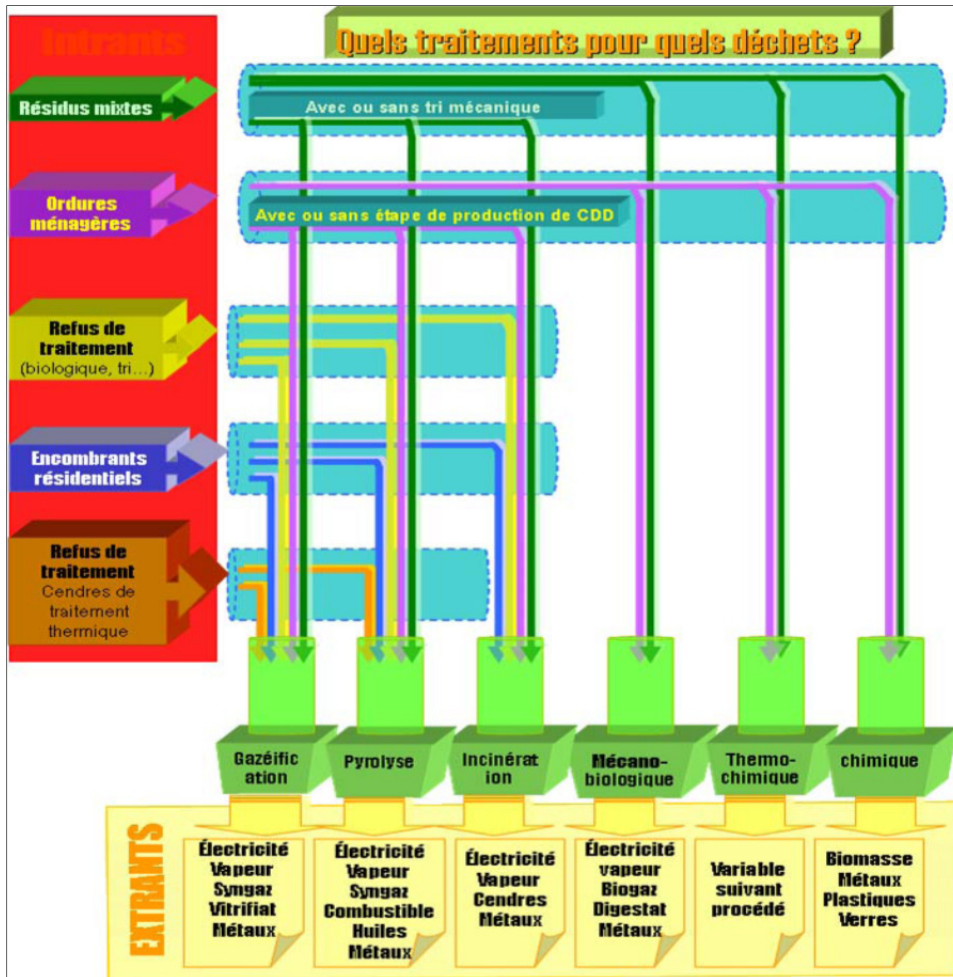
Intrants

Quels traitements pour quels déchets ?

Résidus mixtes

Avec ou sans tri mécanique

Ordures ménagères

Avec ou sans étape de production de CDD

Refus de traitement (biologique, tri...)

Encombrants résidentiels

Refus de traitement Cendres de traitement thermique

Gazéific ation

Pyrolyse

Incinérat ion

Mécano-biologique

Thermo-chimique

chimique

EXTRANTS

Électricité Vapeur Syngaz Vitrifiat Métaux

Électricité Vapeur Syngaz Combustible Huiles Métaux

Électricité Vapeur Cendres Métaux

Électricité vapeur Biogaz Digestat Métaux

Variable suivant procédé

Biomasse Métaux Plastiques Verres